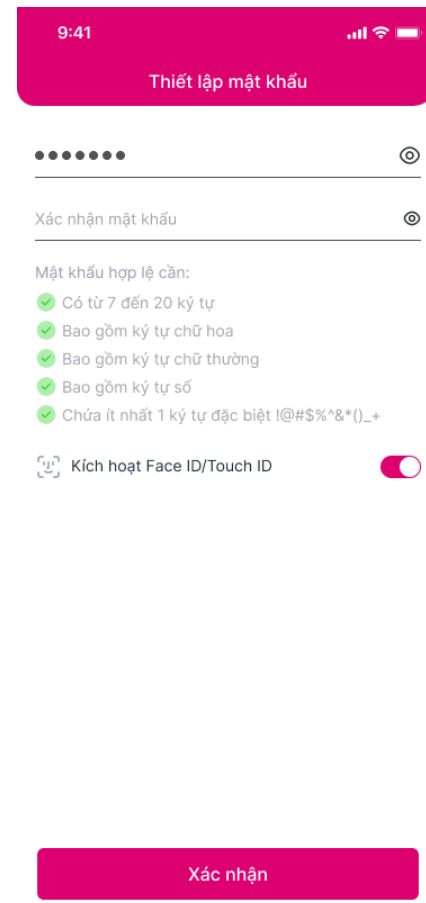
9:41

Thiết lập mật khẩu

•••••••

Xác nhận mật khẩu

Mật khẩu hợp lệ cần:

Có từ 7 đến 20 ký tự

Bao gồm ký tự chữ hoa

Bao gồm ký tự chữ thường

Bao gồm ký tự số

Chứa ít nhất 1 ký tự đặc biệt !@#$%^&*()_+

Kích hoạt Face ID/Touch ID

Xác nhận